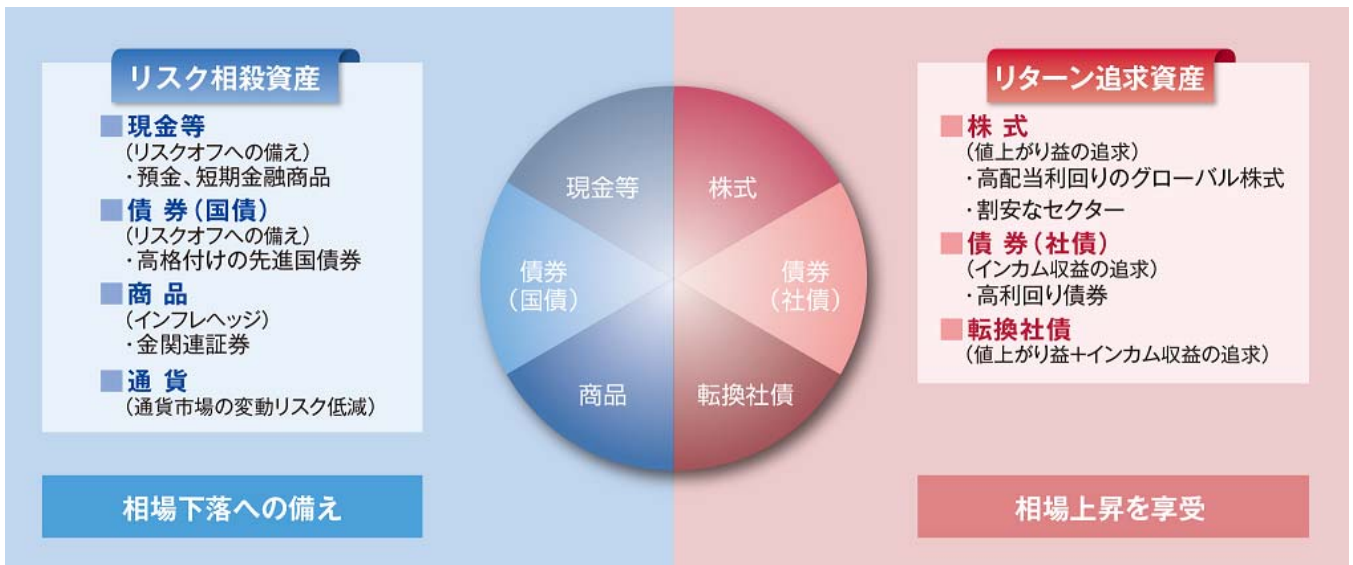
リスク相殺資産

■現金等
（リスクオフへの備え）
・預金、短期金融商品

■債 券（国債）
（リスクオフへの備え）
・高格付けの先進国債券

■商 品
（インフレヘッジ）
・金関連証券

■通 貨
（通貨市場の変動リスク低減）

相場下落への備え

現金等

株式

債券
（国債）

債券
（社債）

商品

転換社債

リターン追求資産

■株 式
（値上がり益の追求）
・高配当利回りのグローバル株式
・割安なセクター

■債 券（社債）
（インカム収益の追求）
・高利回り債券

■転換社債
（値上がり益＋インカム収益の追求）

相場上昇を享受